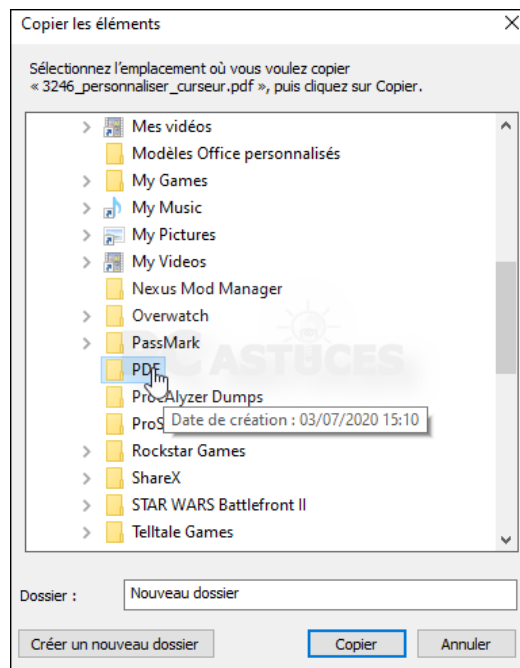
Copier les éléments

Sélectionnez l'emplacement où vous voulez copier « 3246_personnaliser_curseur.pdf », puis cliquez sur Copier.

Mes vidéos
Modèles Office personnalisés
My Games
My Music
My Pictures
My Videos
Nexus Mod Manager
Overwatch
PassMark
PDF
ProcAlyzer Dumps
ProS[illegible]
Date de création : 03/07/2020 15:10
Rockstar Games
ShareX
STAR WARS Battlefront II
Telltale Games

PC ASTUCES

Dossier : Nouveau dossier

Créer un nouveau dossier
Copier
Annuler